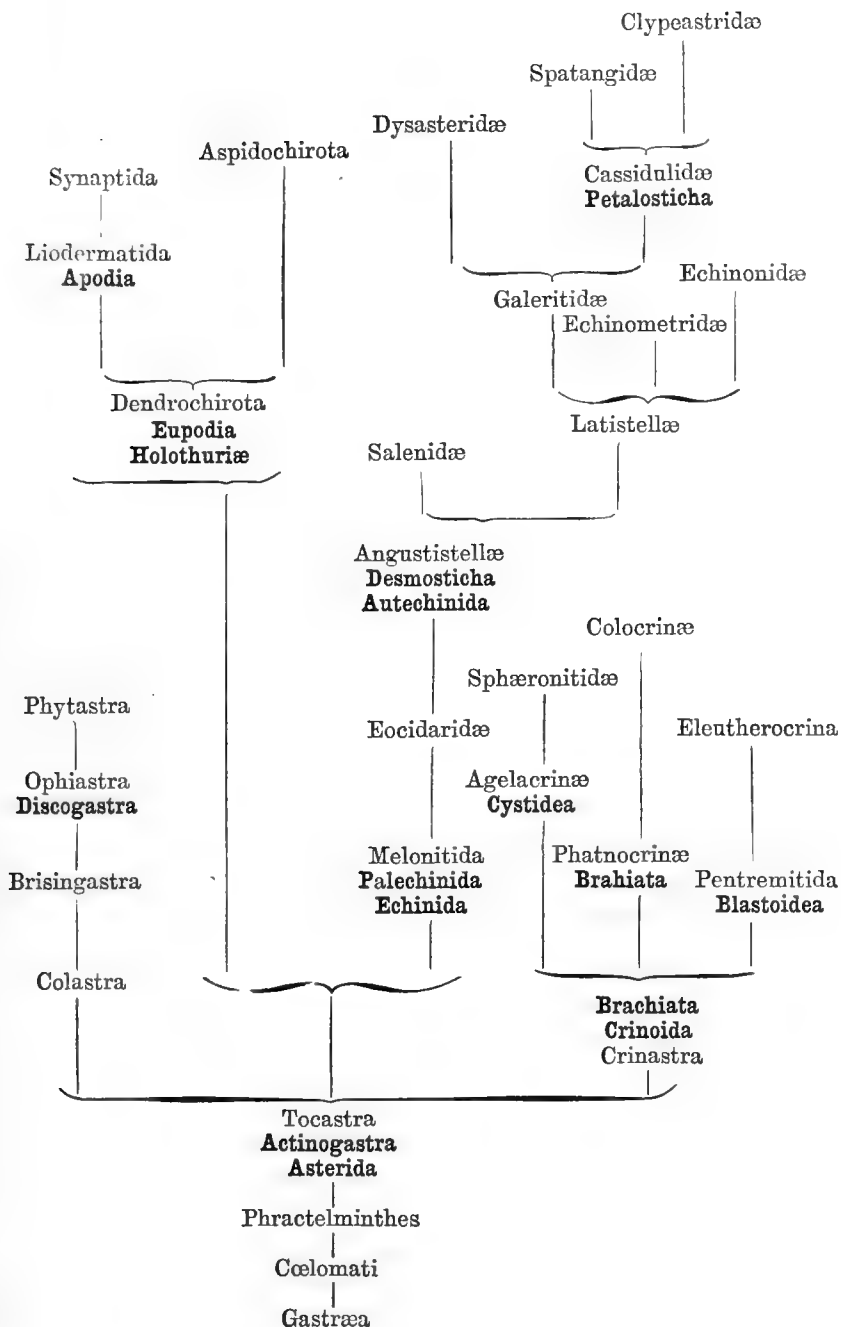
Clypeastridæ

Spatangidæ

Dysasteridæ

Aspidochirota

Synaptida

Cassidulidæ
**Petalosticha**

Liodermatida
**Apodia**

Echinonidæ

Galeritidæ

Echinometridæ

Dendrochirota
**Eupodia**
**Holothuriæ**

Latistellæ

Salenidæ

Angustistellæ
**Desmosticha**
**Autechinida**

Colocrinæ

Sphæronitidæ

Phytastra

Eocidaridæ

Eleutherocrina

Ophiastra
**Discogastra**

Agelacrinæ
**Cystidea**

Brisingastra

Melonitida
**Palechinida**
**Echinida**

Phatnocrinæ
**Brahiata**

Pentremitida
**Blastoidea**

Colastra

**Brachiata**
**Crinoida**
Crinastra

Tocastra
**Actinogastra**
**Asterida**

Phractelminthes

Cœlomati

Gastræa